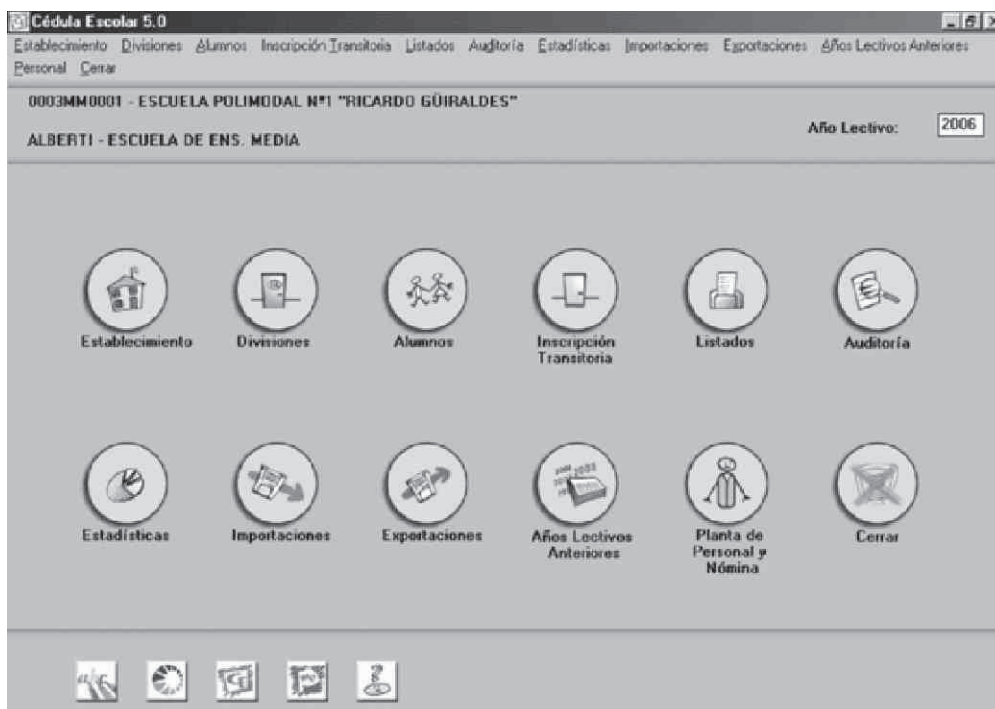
Cédula Escolar 5.0

Establecimiento Divisiones Alumnos Inscripción Transitoria Listados Auditoría Estadísticas Importaciones Exportaciones Años Lectivos Anteriores Personal Cerrar

0003MM0001 - ESCUELA POLIMODAL Nº1 "RICARDO GÜIRALDES"

ALBERTI - ESCUELA DE ENS. MEDIA

Año Lectivo: 2006

Establecimiento

Divisiones

Alumnos

Inscripción Transitoria

Listados

Auditoría

Estadísticas

Importaciones

Exportaciones

Años Lectivos Anteriores

Planta de Personal y Nómina

Cerrar